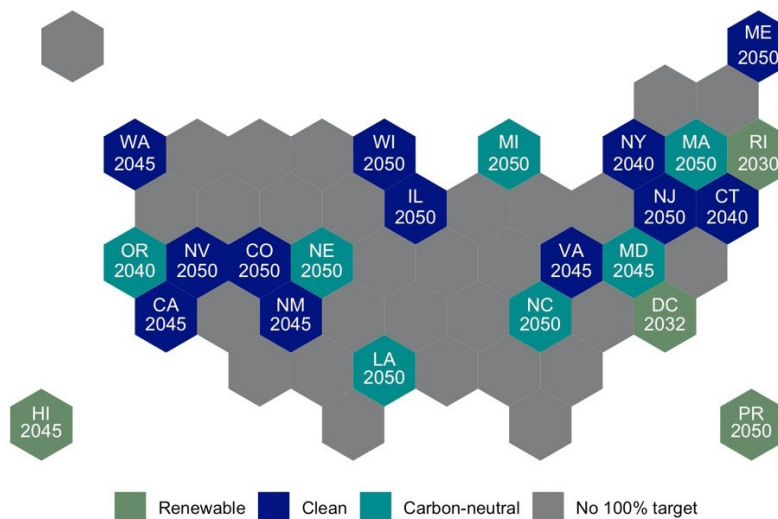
ME 2050

WA 2045

WI 2050

MI 2050

NY 2040

MA 2050

RI 2030

IL 2050

NJ 2050

CT 2040

OR 2040

NV 2050

CO 2050

NE 2050

VA 2045

MD 2045

CA 2045

NM 2045

NC 2050

DC 2032

LA 2050

HI 2045

PR 2050

Renewable
Clean
Carbon-neutral
No 100% target